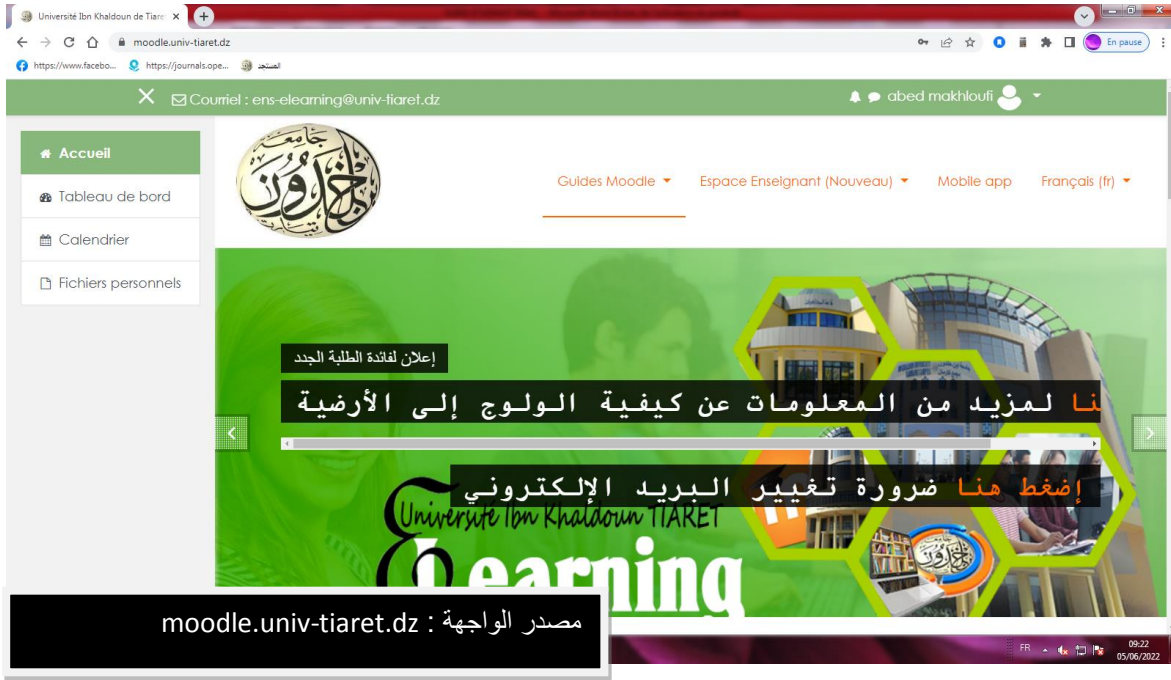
Université Ibn Khaldoun de Tiare ×
moodle.univ-tiaret.dz
En pause
https://www.facebo... https://journals.ope... المنتجد

Courriel : ens-elearning@univ-tiaret.dz
abed makhloufi

Accueil
Tableau de bord
Calendrier
Fichiers personnels

Guides Moodle
Espace Enseignant (Nouveau)
Mobile app
Français (fr)

إعلان لفائدة الطلبة الجدد
نا لمزيد من المعلومات عن كيفية الولوج إلى الأرضية
إضغط هنا ضرورة تغيير البريد الإلكتروني
Universite Ibn Khaldoun TIARET
E-learning

مصدر الواجهة : moodle.univ-tiaret.dz

FR
09:22
05/06/2022